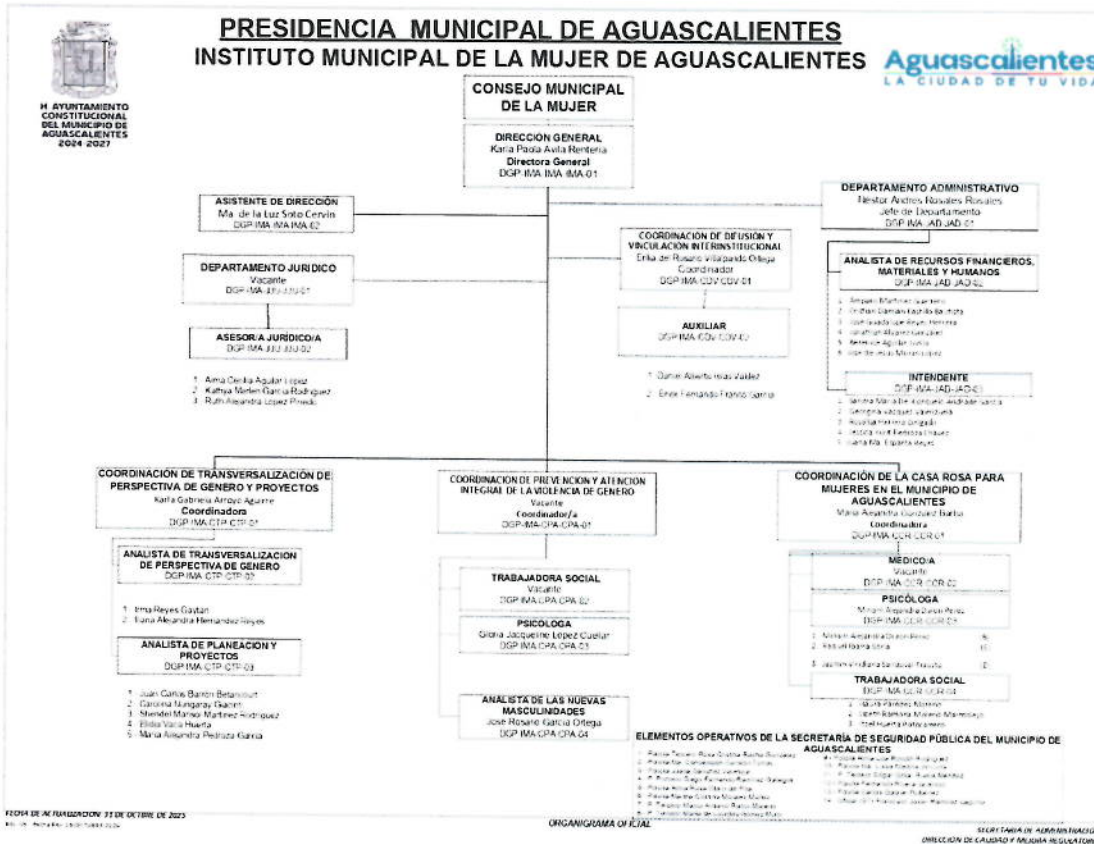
PRESIDENCIA MUNICIPAL DE AGUASCALIENTES
INSTITUTO MUNICIPAL DE LA MUJER DE AGUASCALIENTES

H. AYUNTAMIENTO CONSTITUCIONAL DEL MUNICIPIO DE AGUASCALIENTES 2024-2027

Aguascalientes
LA CIUDAD DE TU VIDA

CONSEJO MUNICIPAL DE LA MUJER

DIRECCIÓN GENERAL
Karla Paola Avila Renteria
Directora General
DGP IMA IMA IMA-01

ASISTENTE DE DIRECCIÓN
Ma. de la Luz Soto Cervin
DGP IMA IMA IMA-02

DEPARTAMENTO JURIDICO
Vacante
DGP IMA JJJ JJJ-01

ASESOR/A JURIDICO/A
DGP IMA JJJ JJJ-02

1. Alma Cecilia Aguilar Lopez
2. Kathya Marlen Garcia Rodriguez
3. Ruth Alejandra Lopez Pineda

COORDINACIÓN DE DIFUSIÓN Y VINCULACIÓN INTERINSTITUCIONAL
Erika del Rosario Villalpando Ortega
Coordinador
DGP IMA CDV CDV-01

AUXILIAR
DGP IMA CDV CDV-02

1. Daniel Alberto Rojas Valdez
2. Erick Fernando Franco Garcia

DEPARTAMENTO ADMINISTRATIVO
Nestor Andres Rosales Rosales
Jefe de Departamento
DGP IMA JAD JAD-01

ANALISTA DE RECURSOS FINANCIEROS, MATERIALES Y HUMANOS
DGP IMA JAD JAD-02

1. Amparo Martinez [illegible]
2. Cristian Damian Castillo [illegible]
3. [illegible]
4. Jonathan Alvarez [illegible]
5. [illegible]
6. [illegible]

INTENDENTE
DGP IMA JAD JAD-03

1. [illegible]
2. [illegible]
3. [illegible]
4. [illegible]
5. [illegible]

COORDINACIÓN DE TRANSVERSALIZACIÓN DE PERSPECTIVA DE GENERO Y PROYECTOS
Karla Gabriela Arroyo Aguirre
Coordinadora
DGP IMA CTP CTP-01

ANALISTA DE TRANSVERSALIZACION DE PERSPECTIVA DE GENERO
DGP IMA CTP CTP-02

1. Irma Reyes Gaytan
2. Iliana Alejandra Hernandez Reyes

ANALISTA DE PLANEACION Y PROYECTOS
DGP IMA CTP CTP-03

1. Juan Carlos Barron Betancourt
2. Carolina Munguray Guerrero
3. Shendel Marisol Martinez Rodriguez
4. Elidia Varia Huerta
5. Maria Alejandra Pedroza Garcia

COORDINACION DE PREVENCION Y ATENCION INTEGRAL DE LA VIOLENCIA DE GENERO
Vacante
Coordinador/a
DGP-IMA-CPA-CPA-01

TRABAJADORA SOCIAL
Vacante
DGP IMA CPA CPA-02

PSICOLOGA
Gloria Jacqueline Lopez Cuellar
DGP IMA CPA CPA-03

ANALISTA DE LAS NUEVAS MASCULINIDADES
Jose Rosario Garcia Ortega
DGP IMA CPA CPA-04

COORDINACIÓN DE LA CASA ROSA PARA MUJERES EN EL MUNICIPIO DE AGUASCALIENTES
Maria Alejandra Gonzalez Barba
Coordinadora
DGP IMA CCR CCR-01

MEDICO/A
Vacante
DGP IMA CCR CCR-02

PSICÓLOGA
Miriam Alejandra Duron Perez
DGP IMA CCR CCR-03

1. Miriam Alejandra Duron Perez
2. Raquel Ibarra Soria
3. Jazmin Viridiana Sandoval Trejo

TRABAJADORA SOCIAL
DGP IMA CCR CCR-04

1. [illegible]
2. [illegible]
3. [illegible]

ELEMENTOS OPERATIVOS DE LA SECRETARÍA DE SEGURIDAD PÚBLICA DEL MUNICIPIO DE AGUASCALIENTES

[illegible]

FECHA DE ACTUALIZACION: 31 DE OCTUBRE DE 2025

ORGANIGRAMA OFICIAL

SECRETARIA DE ADMINISTRACION
DIRECCION DE CALIDAD Y MEJORA REGULATORIA